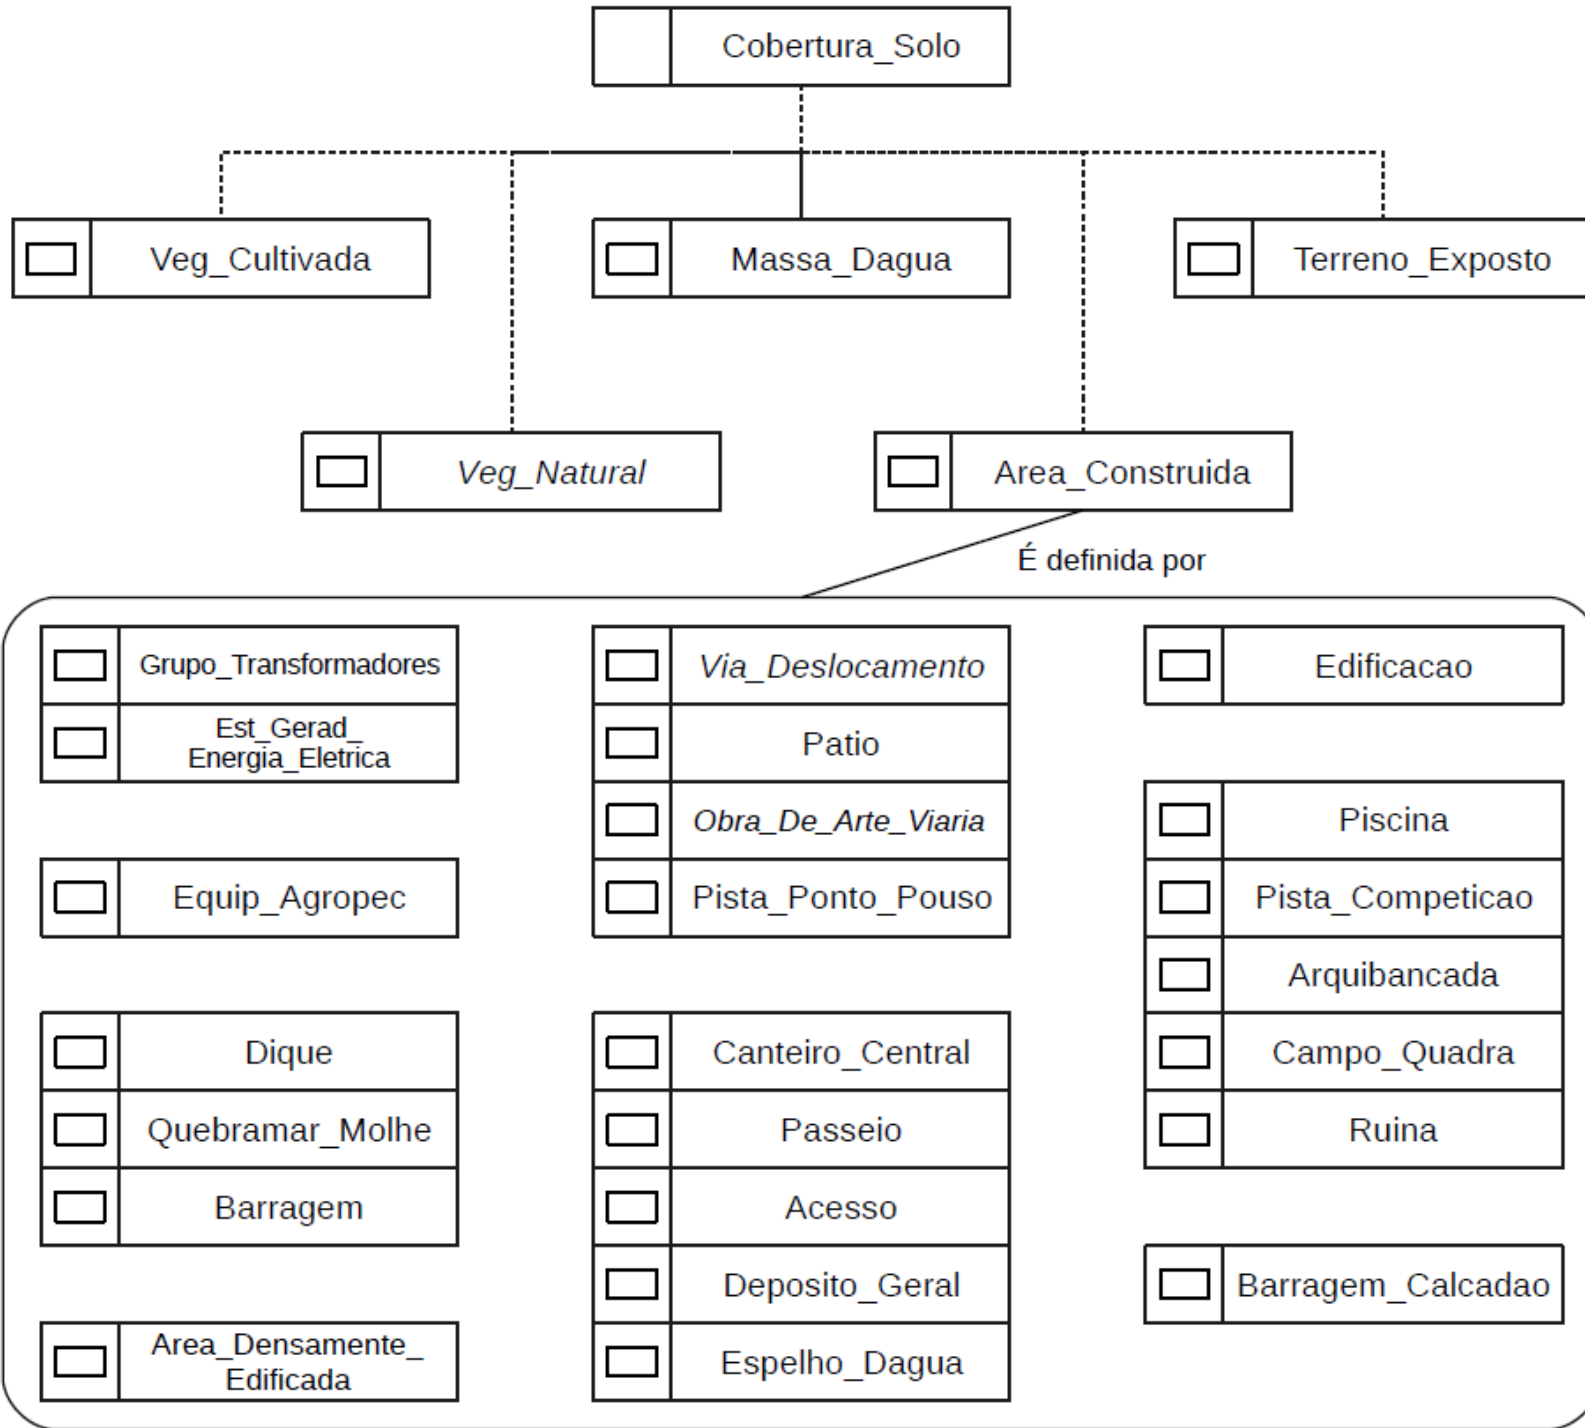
Cobertura_Solo

Veg_Cultivada

Massa_Dagua

Terreno_Exposto

Veg_Natural

Area_Construida

É definida por

Grupo_Transformadores

Est_Gerad_Energia_Eletrica

Equip_Agropec

Dique

Quebramar_Molhe

Barragem

Area_Densamente_Edificada

Via_Deslocamento

Patio

Obra_De_Arte_Viaria

Pista_Ponto_Pouso

Canteiro_Central

Passeio

Acesso

Deposito_Geral

Espelho_Dagua

Edificacao

Piscina

Pista_Competicao

Arquibancada

Campo_Quadra

Ruina

Barragem_Calcadao